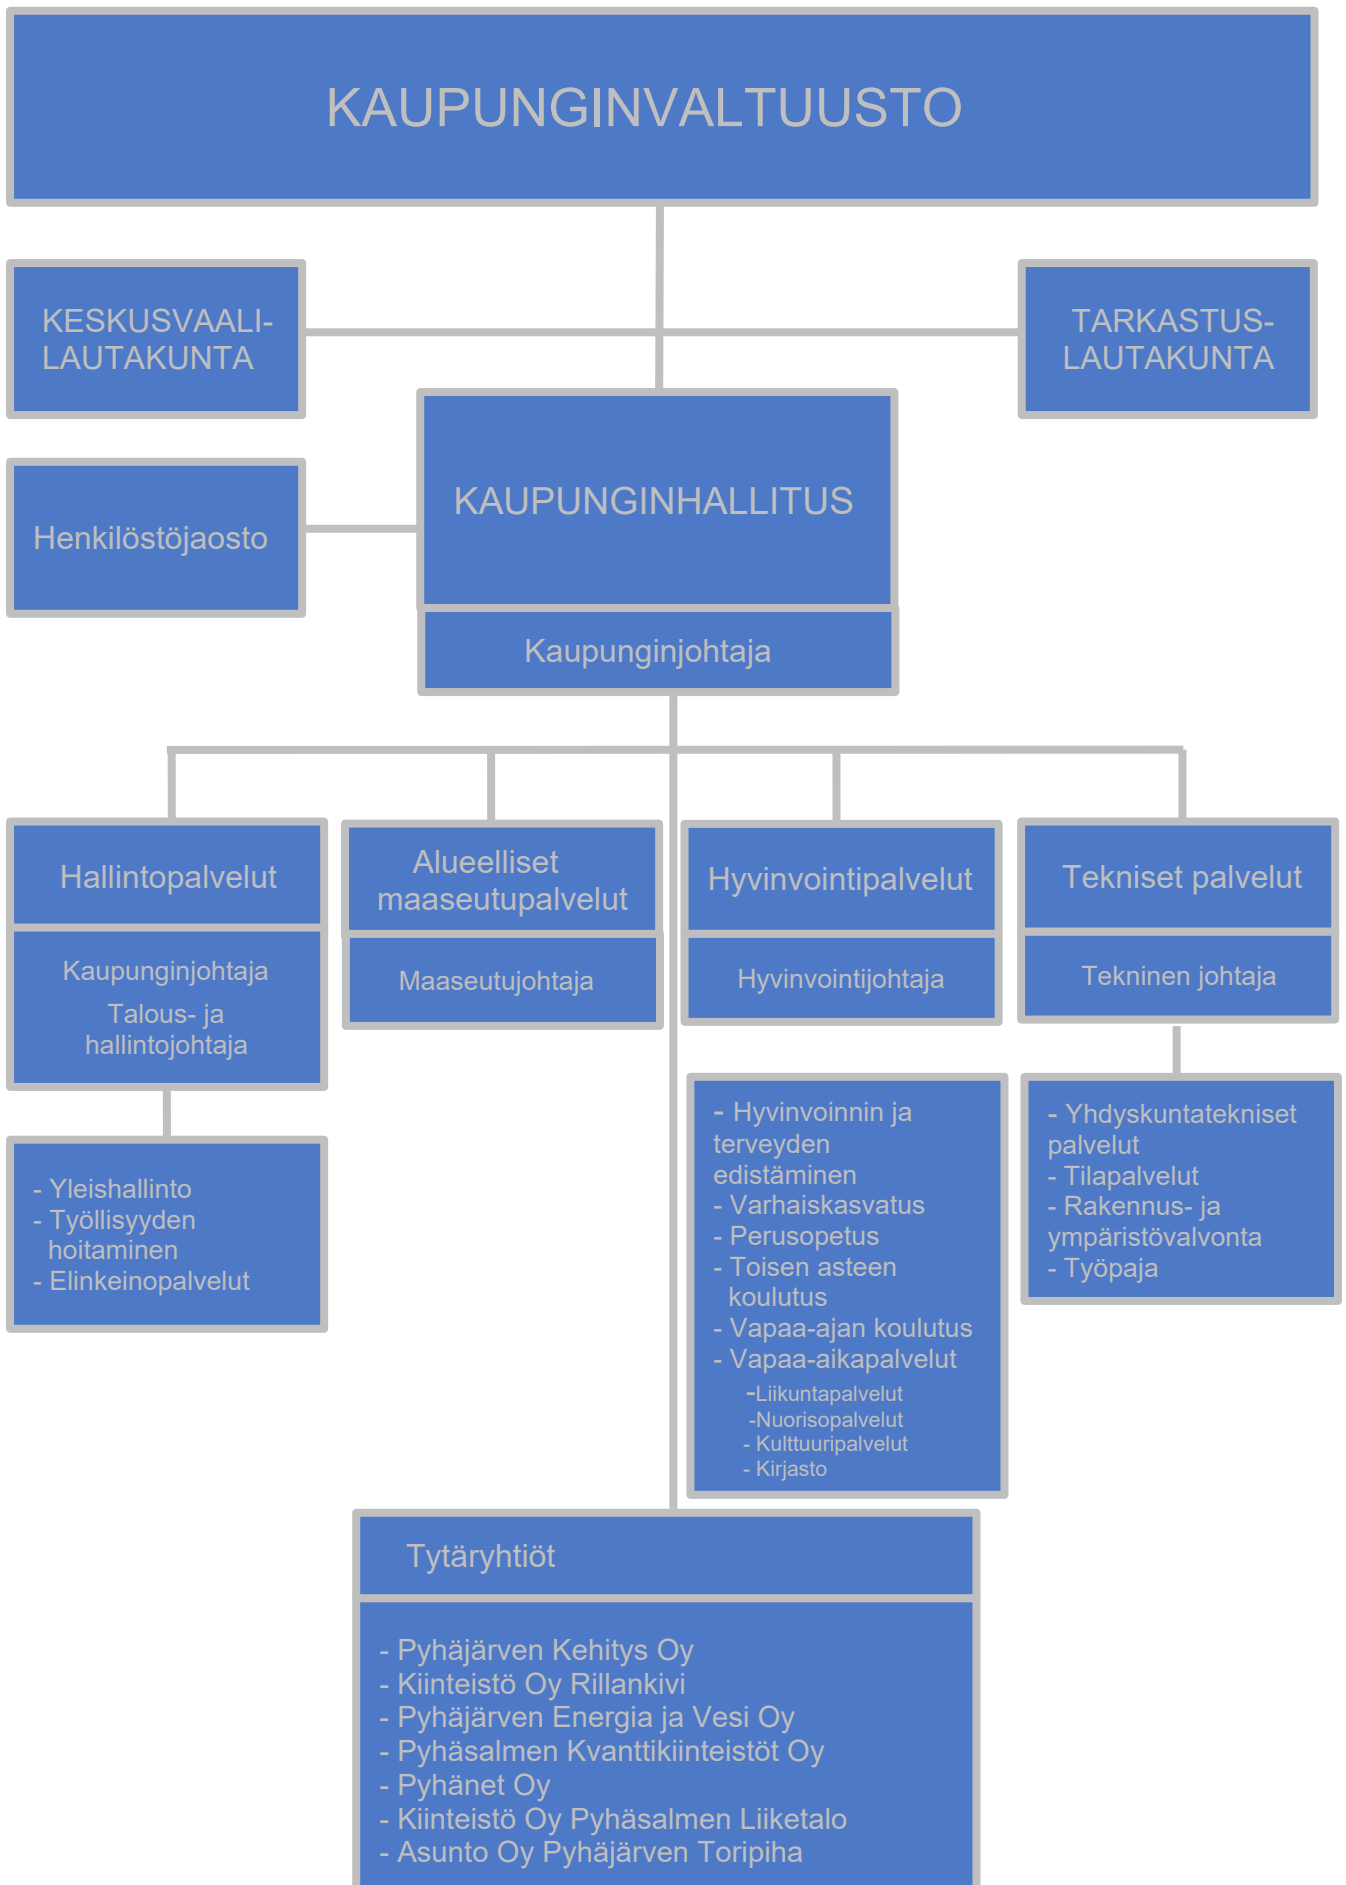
KAUPUNGINVALTUUSTO

KESKUSVAALI-LAUTAKUNTA

TARKASTUS-LAUTAKUNTA

Henkilöstöjaosto

KAUPUNGINHALLITUS

Kaupunginjohtaja

Hallintopalvelut

Kaupunginjohtaja

Talous- ja hallintojohtaja

- Yleishallinto
- Työllisyyden hoitaminen
- Elinkeinopalvelut

Alueelliset maaseutupalvelut

Maaseutujohtaja

Hyvinvointipalvelut

Hyvinvointijohtaja

- Hyvinvoinnin ja terveyden edistäminen
- Varhaiskasvatus
- Perusopetus
- Toisen asteen koulutus
- Vapaa-ajan koulutus
- Vapaa-aikapalvelut
-Liikuntapalvelut
-Nuorisopalvelut
- Kulttuuripalvelut
- Kirjasto

Tekniset palvelut

Tekninen johtaja

- Yhdyskuntatekniset palvelut
- Tilapalvelut
- Rakennus- ja ympäristövalvonta
- Työpaja

Tytäryhtiöt

- Pyhäjärven Kehitys Oy
- Kiinteistö Oy Rillankivi
- Pyhäjärven Energia ja Vesi Oy
- Pyhäsalmen Kvanttikiinteistöt Oy
- Pyhänet Oy
- Kiinteistö Oy Pyhäsalmen Liiketalo
- Asunto Oy Pyhäjärven Toripiha